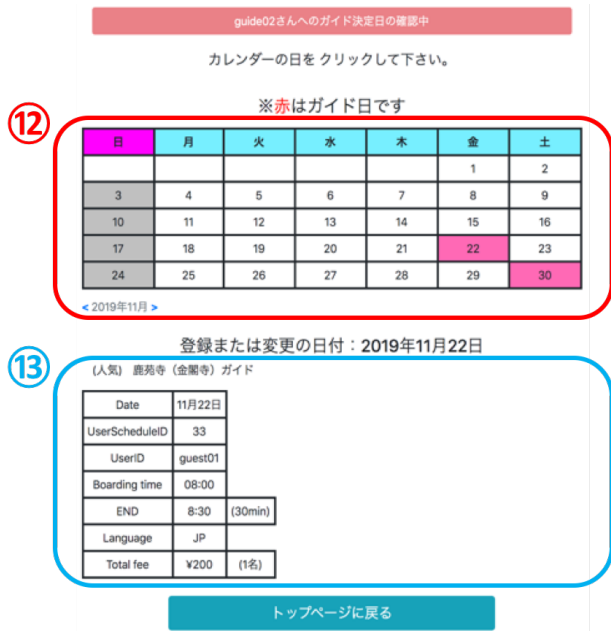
guide02さんへのガイド決定日の確認中

カレンダーの日を クリックして下さい。

※赤はガイド日です

⑫

| 日 | 月 | 火 | 水 | 木 | 金 | 土 |
|---|---|---|---|---|---|---|
| | | | | | 1 | 2 |
| 3 | 4 | 5 | 6 | 7 | 8 | 9 |
| 10 | 11 | 12 | 13 | 14 | 15 | 16 |
| 17 | 18 | 19 | 20 | 21 | 22 | 23 |
| 24 | 25 | 26 | 27 | 28 | 29 | 30 |

< 2019年11月 >

登録または変更の日付：2019年11月22日

⑬

(人気) 鹿苑寺（金閣寺）ガイド

| Date | 11月22日 | |
|---|---|---|
| UserScheduleID | 33 | |
| UserID | guest01 | |
| Boarding time | 08:00 | |
| END | 8:30 | (30min) |
| Language | JP | |
| Total fee | ¥200 | (1名) |

トップページに戻る